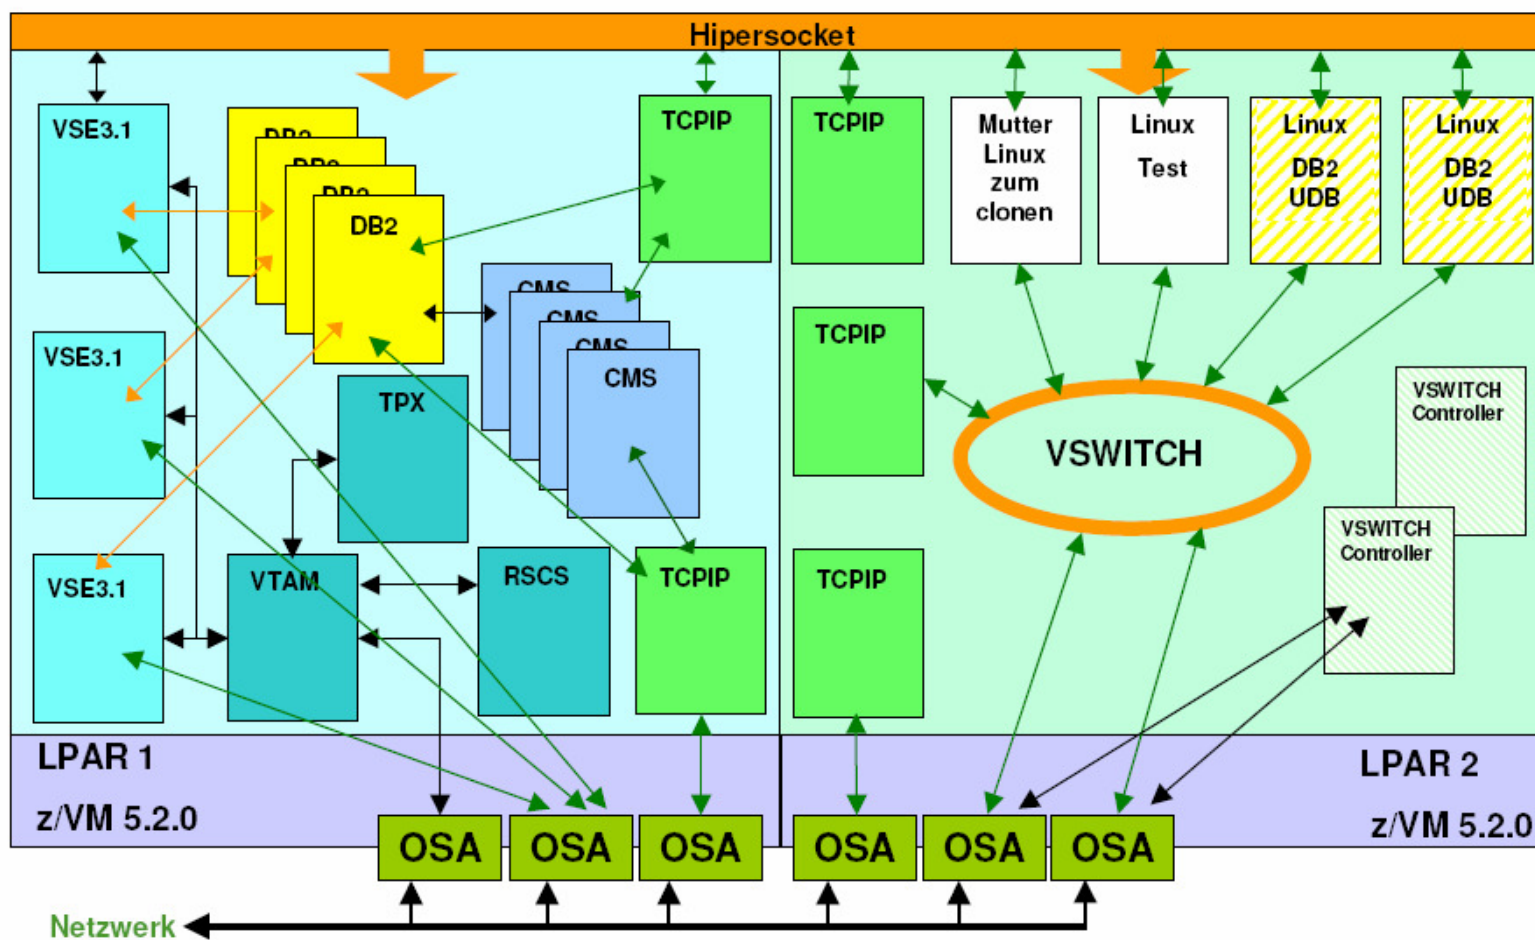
Hipersocket

VSE3.1

DB2

DB2

DB2

DB2

TCPIP

VSE3.1

CMS

CMS

CMS

CMS

TPX

VSE3.1

VTAM

RSCS

TCPIP

TCPIP

Mutter Linux zum clonen

Linux Test

Linux DB2 UDB

Linux DB2 UDB

TCPIP

VSWITCH

VSWITCH Controller

VSWITCH Controller

TCPIP

LPAR 1

z/VM 5.2.0

LPAR 2

z/VM 5.2.0

OSA

OSA

OSA

OSA

OSA

OSA

Netzwerk